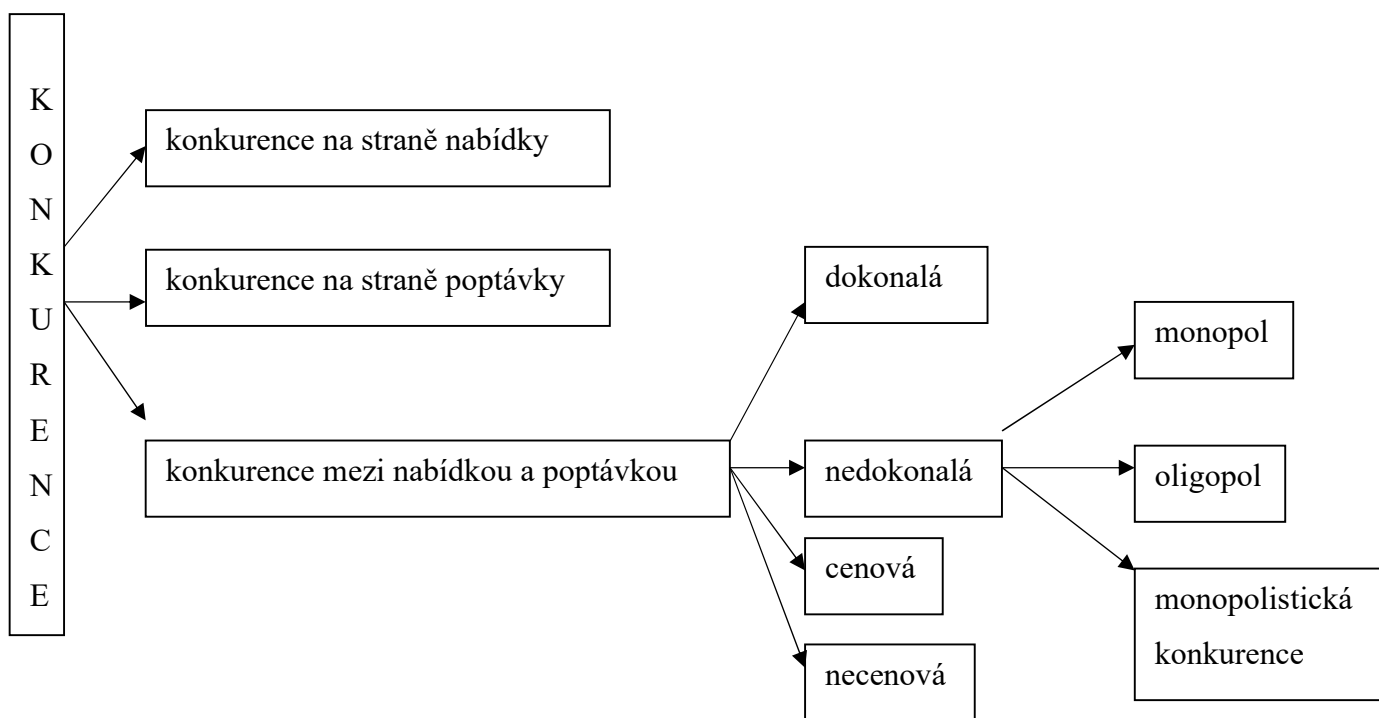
K
O
N
K
U
R
E
N
C
E

konkurence na straně nabídky

konkurence na straně poptávky

konkurence mezi nabídkou a poptávkou

dokonalá

nedokonalá

cenová

necenová

monopol

oligopol

monopolistická konkurence